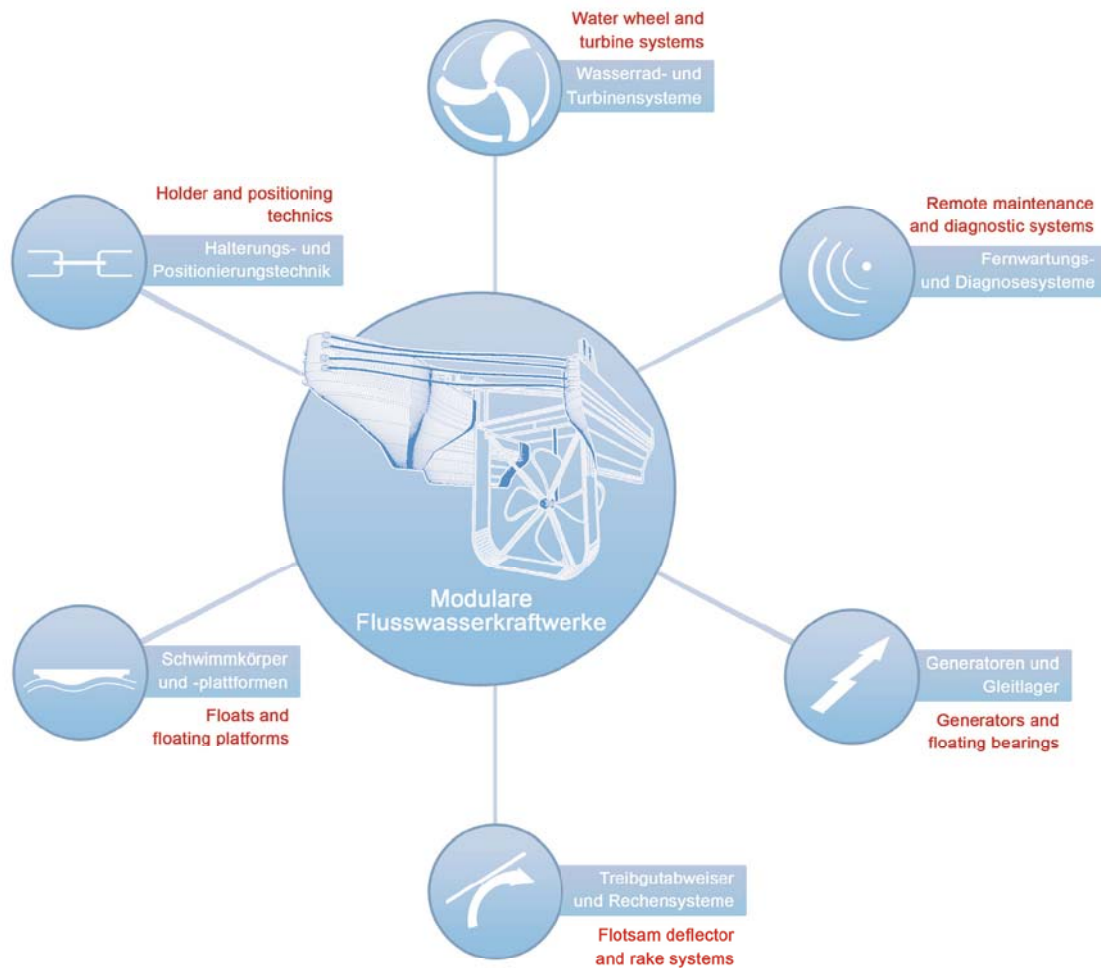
Water wheel and turbine systems

Wasserrad- und Turbinensysteme

Holder and positioning technics

Halterungs- und Positionierungstechnik

Remote maintenance and diagnostic systems

Fernwartungs- und Diagnosesysteme

Modulare Flusswasserkraftwerke

Schwimmkörper und -plattformen

Floats and floating platforms

Generatoren und Gleitlager

Generators and floating bearings

Treibgutabweiser und Rechensysteme

Flotsam deflector and rake systems